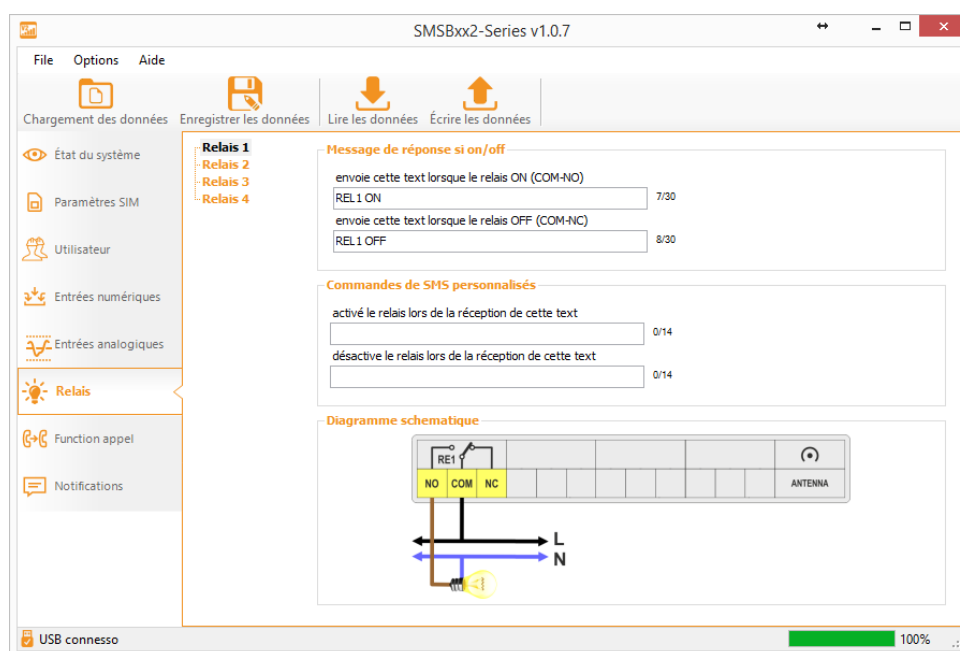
SMSBxx2-Series v1.0.7

File Options Aide

Chargement des données Enregistrer les données Lire les données Écrire les données

État du système
Paramètres SIM
Utilisateur
Entrées numériques
Entrées analogiques
Relais
Function appel
Notifications

Relais 1
Relais 2
Relais 3
Relais 4

Message de réponse si on/off
envoie cette text lorsque le relais ON (COM-NO)
REL1 ON
7/30
envoie cette text lorsque le relais OFF (COM-NC)
REL1 OFF
8/30

Commandes de SMS personnalisés
activé le relais lors de la réception de cette text
0/14
désactive le relais lors de la réception de cette text
0/14

Diagramme schematique
RE1
NO COM NC
ANTENNA
L
N

USB connesso
100%